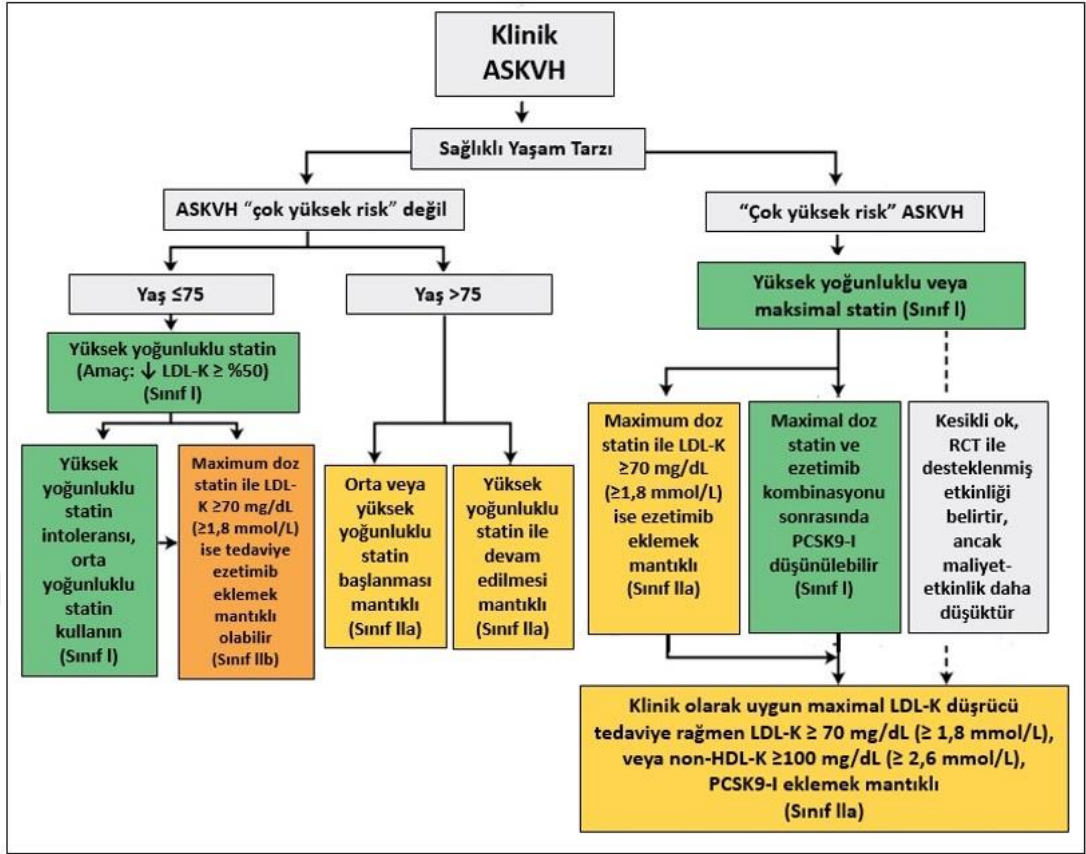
Klinik ASKVH

Sağlıklı Yaşam Tarzı

ASKVH "çok yüksek risk" değil

"Çok yüksek risk" ASKVH

Yaş ≤75

Yaş >75

Yüksek yoğunluklu veya maksimal statin (Sınıf I)

Yüksek yoğunluklu statin (Amaç: ↓ LDL-K ≥ %50) (Sınıf I)

Yüksek yoğunluklu statin intoleransı, orta yoğunluklu statin kullanın (Sınıf I)

Maximum doz statin ile LDL-K ≥70 mg/dL (≥1,8 mmol/L) ise tedaviye ezetimib eklemek mantıklı olabilir (Sınıf IIb)

Orta veya yüksek yoğunluklu statin başlanması mantıklı (Sınıf IIa)

Yüksek yoğunluklu statin ile devam edilmesi mantıklı (Sınıf IIa)

Maximum doz statin ile LDL-K ≥70 mg/dL (≥1,8 mmol/L) ise ezetimib eklemek mantıklı (Sınıf IIa)

Maximal doz statin ve ezetimib kombinasyonu sonrasında PCSK9-I düşünülebilir (Sınıf I)

Kesikli ok, RCT ile desteklenmiş etkinliği belirtir, ancak maliyet-etkinlik daha düşüktür

Klinik olarak uygun maximal LDL-K düşrücü tedaviye rağmen LDL-K ≥ 70 mg/dL (≥ 1,8 mmol/L), veya non-HDL-K ≥100 mg/dL (≥ 2,6 mmol/L), PCSK9-I eklemek mantıklı (Sınıf IIa)